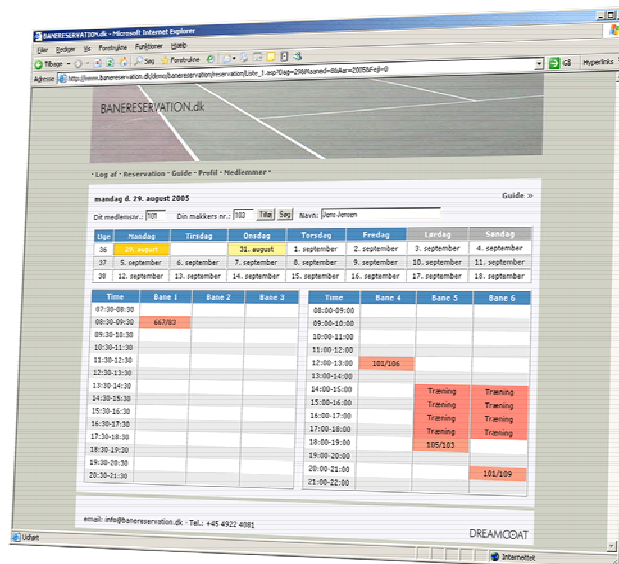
BANERESERVATION.dk - Microsoft Internet Explorer

Filer Rediger Vis Foretrukne Funktioner Hjælp

Tilbage Søg Foretrukne

Adresse http://www.banereservation.dk/demo/banereservation/reservation/liste_1.asp?dag=29&maaned=8&aar=2005&Fejl=0

Gå Hyperlinks

BANERESERVATION.dk

• Log af • Reservation • Guide • Profil • Medlemmer •

mandag d. 29. august 2005

Guide >>

Dit medlemsnr.: 101 Din makkers nr.: 103 Tilføj Søg Navn: Jens Jensen

| Uge | Mandag | Tirsdag | Onsdag | Torsdag | Fredag | Lørdag | Søndag |
|---|---|---|---|---|---|---|---|
| 36 | 29. august | | 31. august | 1. september | 2. september | 3. september | 4. september |
| 37 | 5. september | 6. september | 7. september | 8. september | 9. september | 10. september | 11. september |
| 38 | 12. september | 13. september | 14. september | 15. september | 16. september | 17. september | 18. september |

| Time | Bane 1 | Bane 2 | Bane 3 |
|---|---|---|---|
| 07:30-08:30 | | | |
| 08:30-09:30 | 667/83 | | |
| 09:30-10:30 | | | |
| 10:30-11:30 | | | |
| 11:30-12:30 | | | |
| 12:30-13:30 | | | |
| 13:30-14:30 | | | |
| 14:30-15:30 | | | |
| 15:30-16:30 | | | |
| 16:30-17:30 | | | |
| 17:30-18:30 | | | |
| 18:30-19:30 | | | |
| 19:30-20:30 | | | |
| 20:30-21:30 | | | |

| Time | Bane 4 | Bane 5 | Bane 6 |
|---|---|---|---|
| 08:00-09:00 | | | |
| 09:00-10:00 | | | |
| 10:00-11:00 | | | |
| 11:00-12:00 | | | |
| 12:00-13:00 | 101/106 | | |
| 13:00-14:00 | | | |
| 14:00-15:00 | | Træning | Træning |
| 15:00-16:00 | | Træning | Træning |
| 16:00-17:00 | | Træning | Træning |
| 17:00-18:00 | | Træning | Træning |
| 18:00-19:00 | | 105/103 | |
| 19:00-20:00 | | | |
| 20:00-21:00 | | | 101/109 |
| 21:00-22:00 | | | |

email: info@banereservation.dk • Tel.: +45 4922 4081

DREAMCOAT

Udført

Internettet